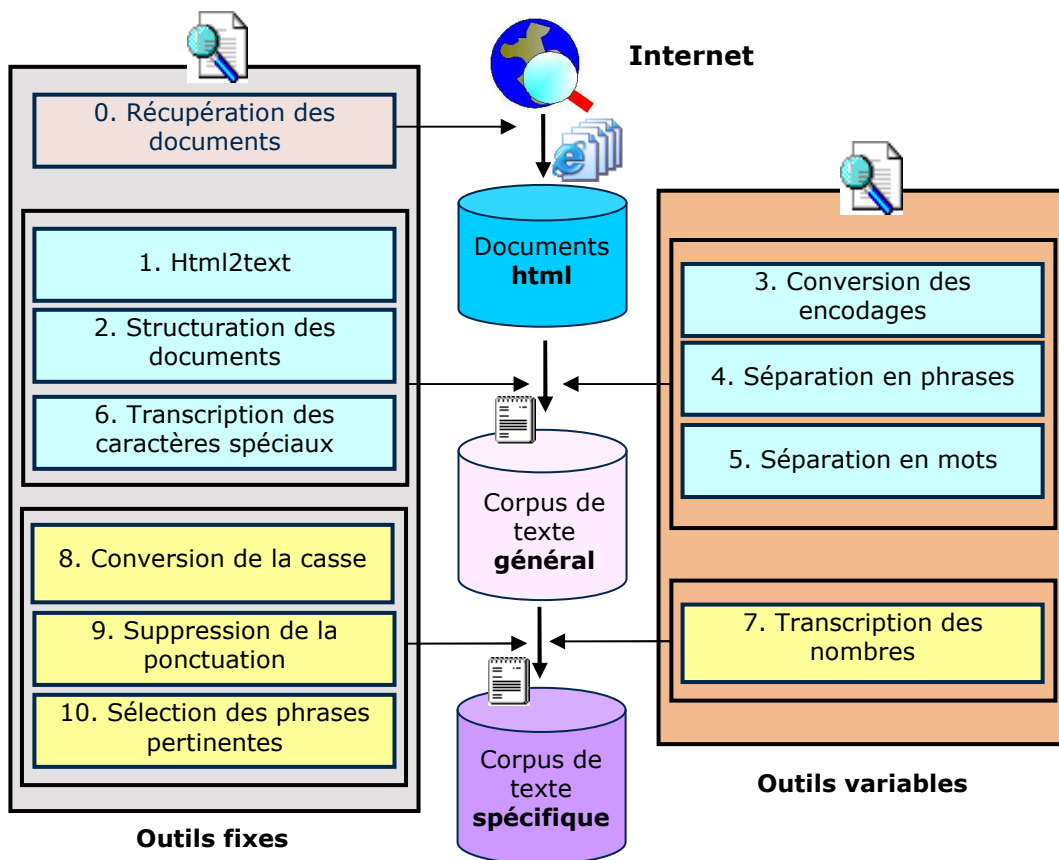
Internet

0. Récupération des documents

1. Html2text

2. Structuration des documents

6. Transcription des caractères spéciaux

8. Conversion de la casse

9. Suppression de la ponctuation

10. Sélection des phrases pertinentes

Outils fixes

Documents **html**

Corpus de texte **général**

Corpus de texte **spécifique**

3. Conversion des encodages

4. Séparation en phrases

5. Séparation en mots

7. Transcription des nombres

Outils variables